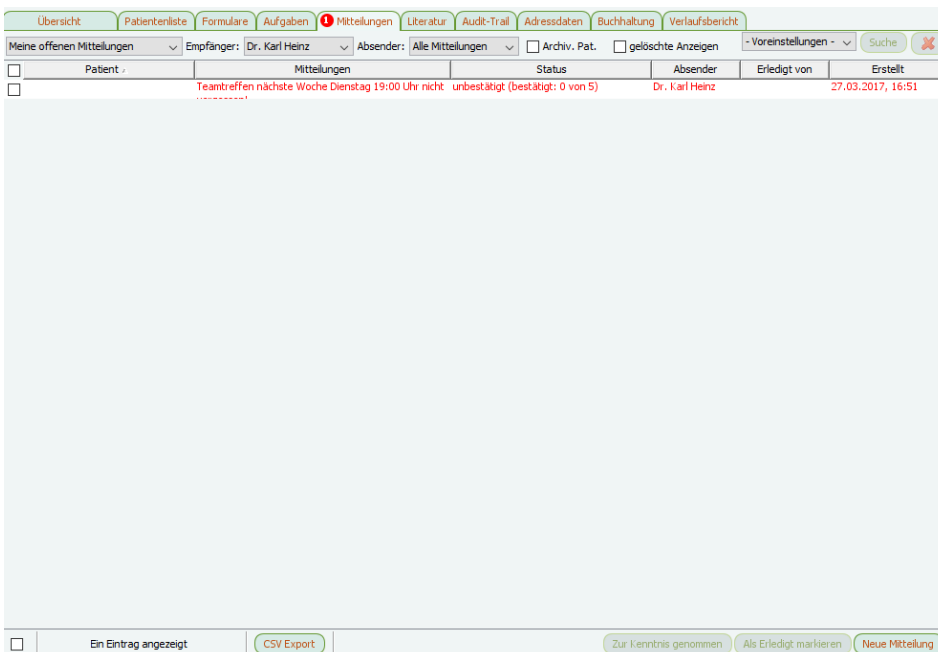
Übersicht | Patientenliste | Formulare | Aufgaben | 1 Mitteilungen | Literatur | Audit-Trail | Adressdaten | Buchhaltung | Verlaufsbericht

Meine offenen Mitteilungen | Empfänger: Dr. Karl Heinz | Absender: Alle Mitteilungen | Archiv. Pat. | gelöschte Anzeigen | - Voreinstellungen - | Suche

| Patient | Mitteilungen | Status | Absender | Erledigt von | Erstellt |
|---|---|---|---|---|---|
| | Teamtreffen nächste Woche Dienstag 19:00 Uhr nicht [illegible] | unbestätigt (bestätigt: 0 von 5) | Dr. Karl Heinz | | 27.03.2017, 16:51 |

Ein Eintrag angezeigt | CSV Export | Zur Kenntnis genommen | Als Erledigt markieren | Neue Mitteilung